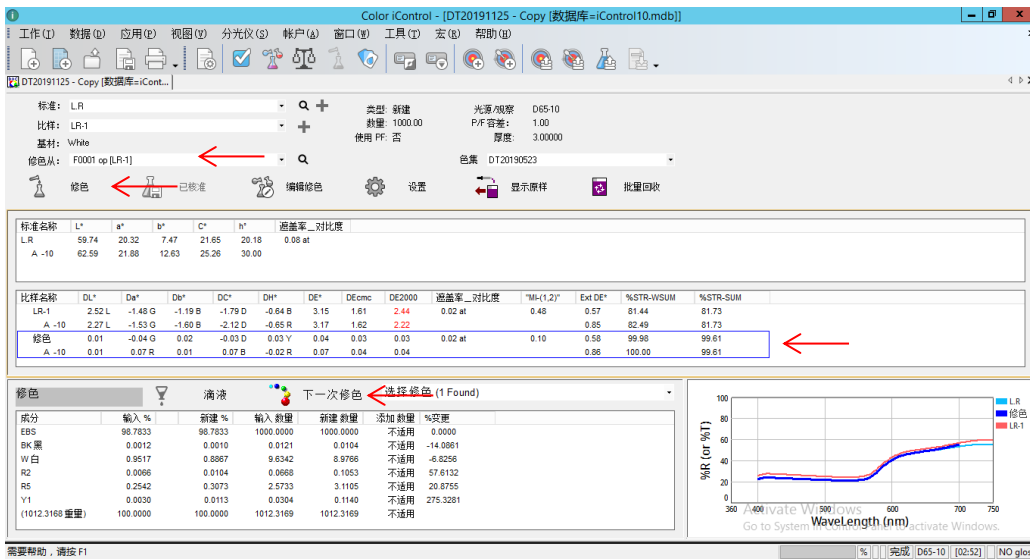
Color iControl - [DT20191125 - Copy [数据库=iControl10.mdb]]

工作(I) 数据(D) 应用(P) 视图(V) 分光仪(S) 帐户(A) 窗口(W) 工具(T) 宏(M) 帮助(H)

DT20191125 - Copy [数据库=iCont...

标准: L.R
比样: LR-1
基材: White
修色从: F0001 op [LR-1]

类型: 新建
数量: 1000.00
使用 PF: 否

光源/观察: D65-10
P/F 容差: 1.00
厚度: 3.00000

色集 DT20190523

修色 已核准 编辑修色 设置 显示原样 批量回收

| 标准名称 | L* | a* | b* | C* | h° | 遮盖率_对比度 |
|---|---|---|---|---|---|---|
| L.R | 59.74 | 20.32 | 7.47 | 21.65 | 20.18 | 0.08 at |
| A -10 | 62.59 | 21.88 | 12.63 | 25.26 | 30.00 | |

| 比样名称 | DL* | Da* | Db* | DC* | DH* | DE* | DEcmc | DE2000 | 遮盖率_对比度 | "MI-(1,2)" | Ext DE* | %STR-WSUM | %STR-SUM |
|---|---|---|---|---|---|---|---|---|---|---|---|---|---|
| LR-1 | 2.52 L | -1.48 G | -1.19 B | -1.79 D | -0.64 B | 3.15 | 1.61 | 2.44 | 0.02 at | 0.48 | 0.57 | 81.44 | 81.73 |
| A -10 | 2.27 L | -1.53 G | -1.60 B | -2.12 D | -0.65 R | 3.17 | 1.62 | 2.22 | | | 0.85 | 82.49 | 81.73 |
| 修色 | 0.01 | -0.04 G | 0.02 | -0.03 D | 0.03 Y | 0.04 | 0.03 | 0.03 | 0.02 at | 0.10 | 0.58 | 99.98 | 99.61 |
| A -10 | 0.01 | 0.07 R | 0.01 | 0.07 B | -0.02 R | 0.07 | 0.04 | 0.04 | | | 0.86 | 100.00 | 99.61 |

修色 滴液 下一次修色 选择修色 (1 Found)

| 成分 | 输入 % | 新建 % | 输入 数量 | 新建 数量 | 添加 数量 | %变更 |
|---|---|---|---|---|---|---|
| EBS | 98.7833 | 98.7833 | 1000.0000 | 1000.0000 | 不适用 | 0.0000 |
| BK 黑 | 0.0012 | 0.0010 | 0.0121 | 0.0104 | 不适用 | -14.0861 |
| W 白 | 0.9517 | 0.8867 | 9.6342 | 8.9766 | 不适用 | -6.8256 |
| R2 | 0.0066 | 0.0104 | 0.0668 | 0.1053 | 不适用 | 57.6132 |
| R5 | 0.2542 | 0.3073 | 2.5733 | 3.1105 | 不适用 | 20.8755 |
| Y1 | 0.0030 | 0.0113 | 0.0304 | 0.1140 | 不适用 | 275.3281 |
| (1012.3168 重量) | 100.0000 | 100.0000 | 1012.3169 | 1012.3169 | 不适用 | |

100
80
60
40
20
0
%R (or %T)
360 400 500 600 700 750
WaveLength (nm)
L.R
修色
LR-1

Activate Windows
Go to System in Control Panel to activate Windows.

需要帮助，请按 F1
% 完成 D65-10 [02:52] NO glo